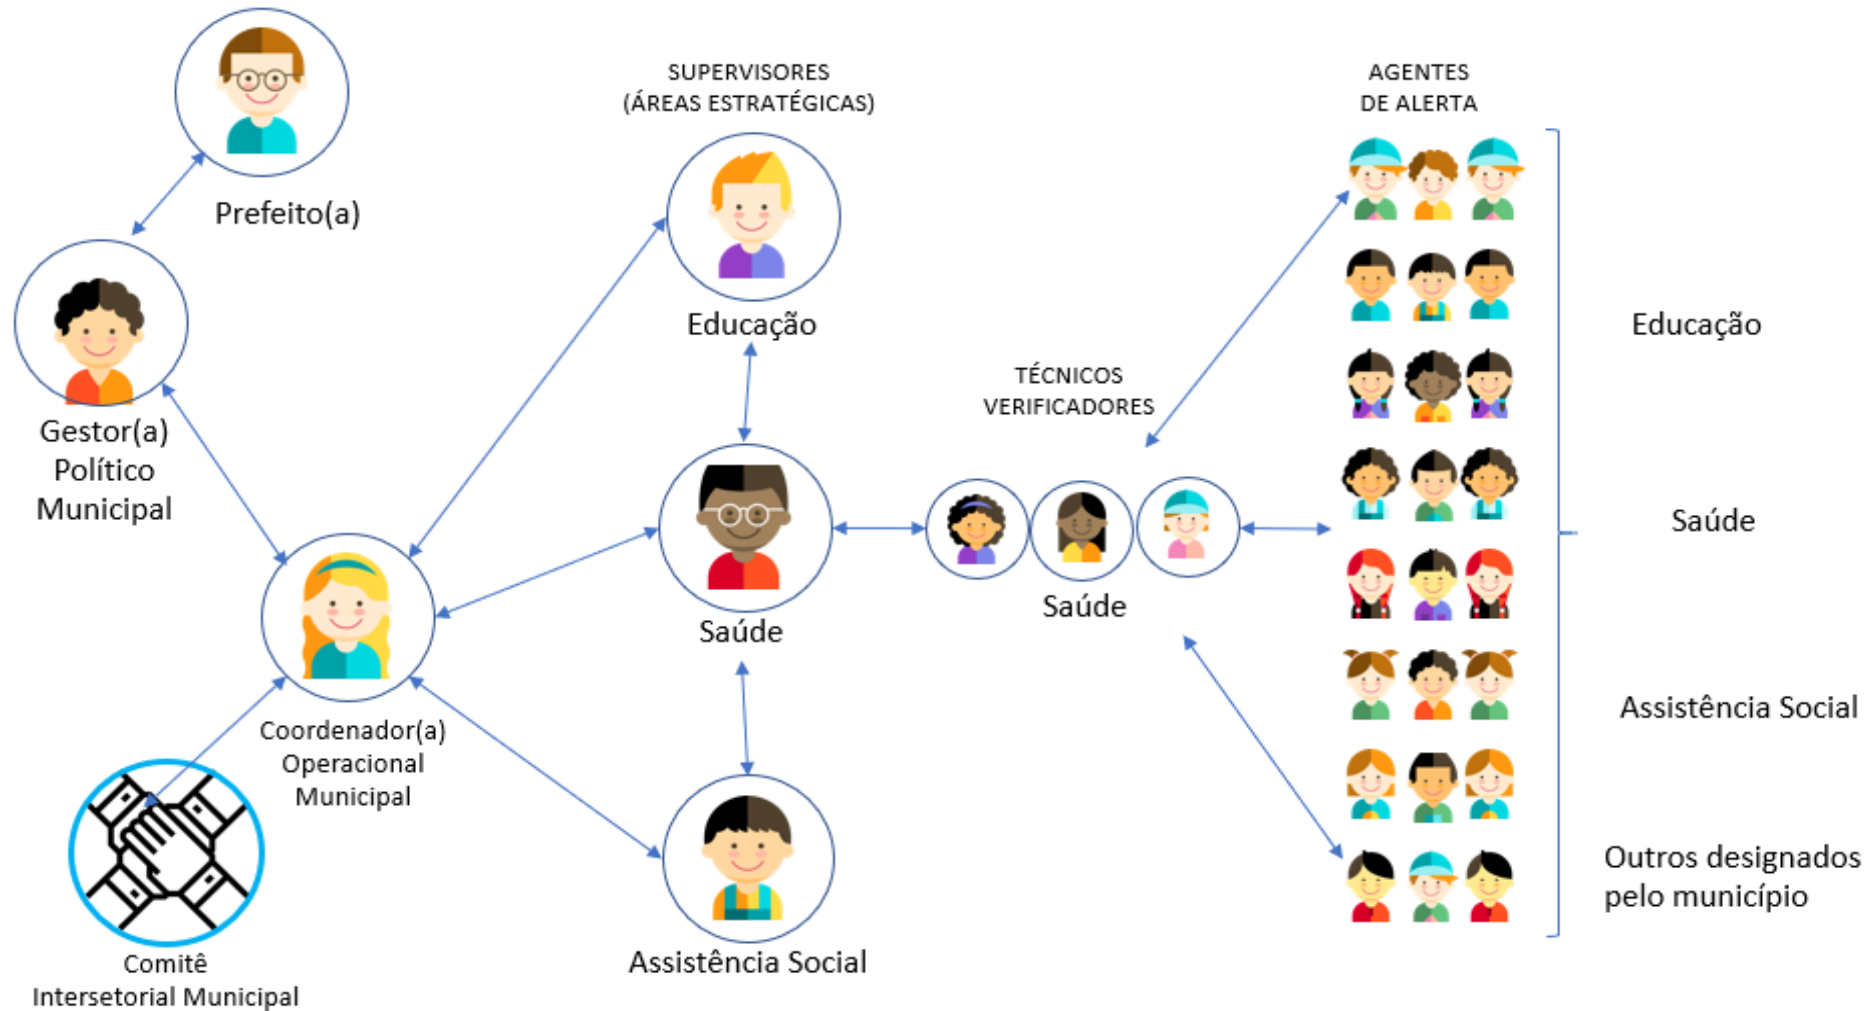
Prefeito(a)

Gestor(a) Político Municipal

Coordenador(a) Operacional Municipal

Comitê Intersetorial Municipal

SUPERVISORES (ÁREAS ESTRATÉGICAS)

Educação

Saúde

Assistência Social

TÉCNICOS VERIFICADORES

Saúde

AGENTES DE ALERTA

Educação

Saúde

Assistência Social

Outros designados pelo município